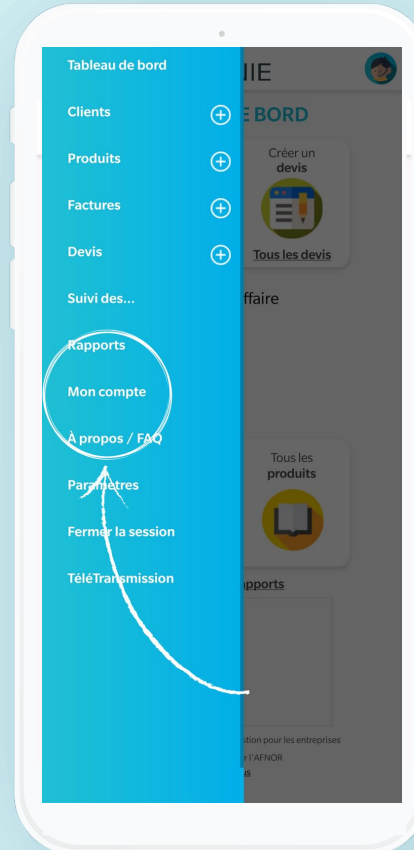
Tableau de bord

Clients

Produits

Factures

Devis

Suivi des...

Rapports

Mon compte

À propos / FAQ

Paramètres

Fermer la session

TéléTransmission

IIE

E BORD

Créer un devis

Tous les devis

ffaire

Tous les produits

apports

stion pour les entreprises

r l'AFNOR